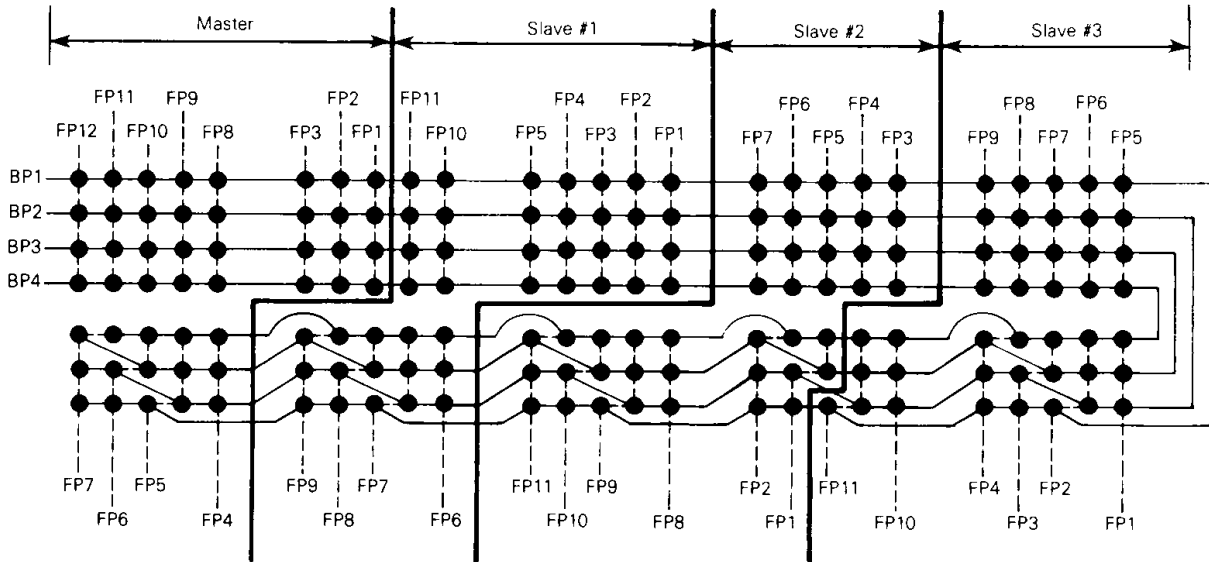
Master
Slave #1
Slave #2
Slave #3

FP11 FP9 FP2 FP11
FP12 FP10 FP8 FP3 FP1 FP10

FP4 FP2
FP5 FP3 FP1

FP6 FP4
FP7 FP5 FP3

FP8 FP6
FP9 FP7 FP5

BP1
BP2
BP3
BP4

FP7 FP5
FP6 FP4
FP9 FP7
FP8 FP6
FP11 FP9
FP10 FP8
FP2 FP11
FP1 FP10
FP4 FP2
FP3 FP1